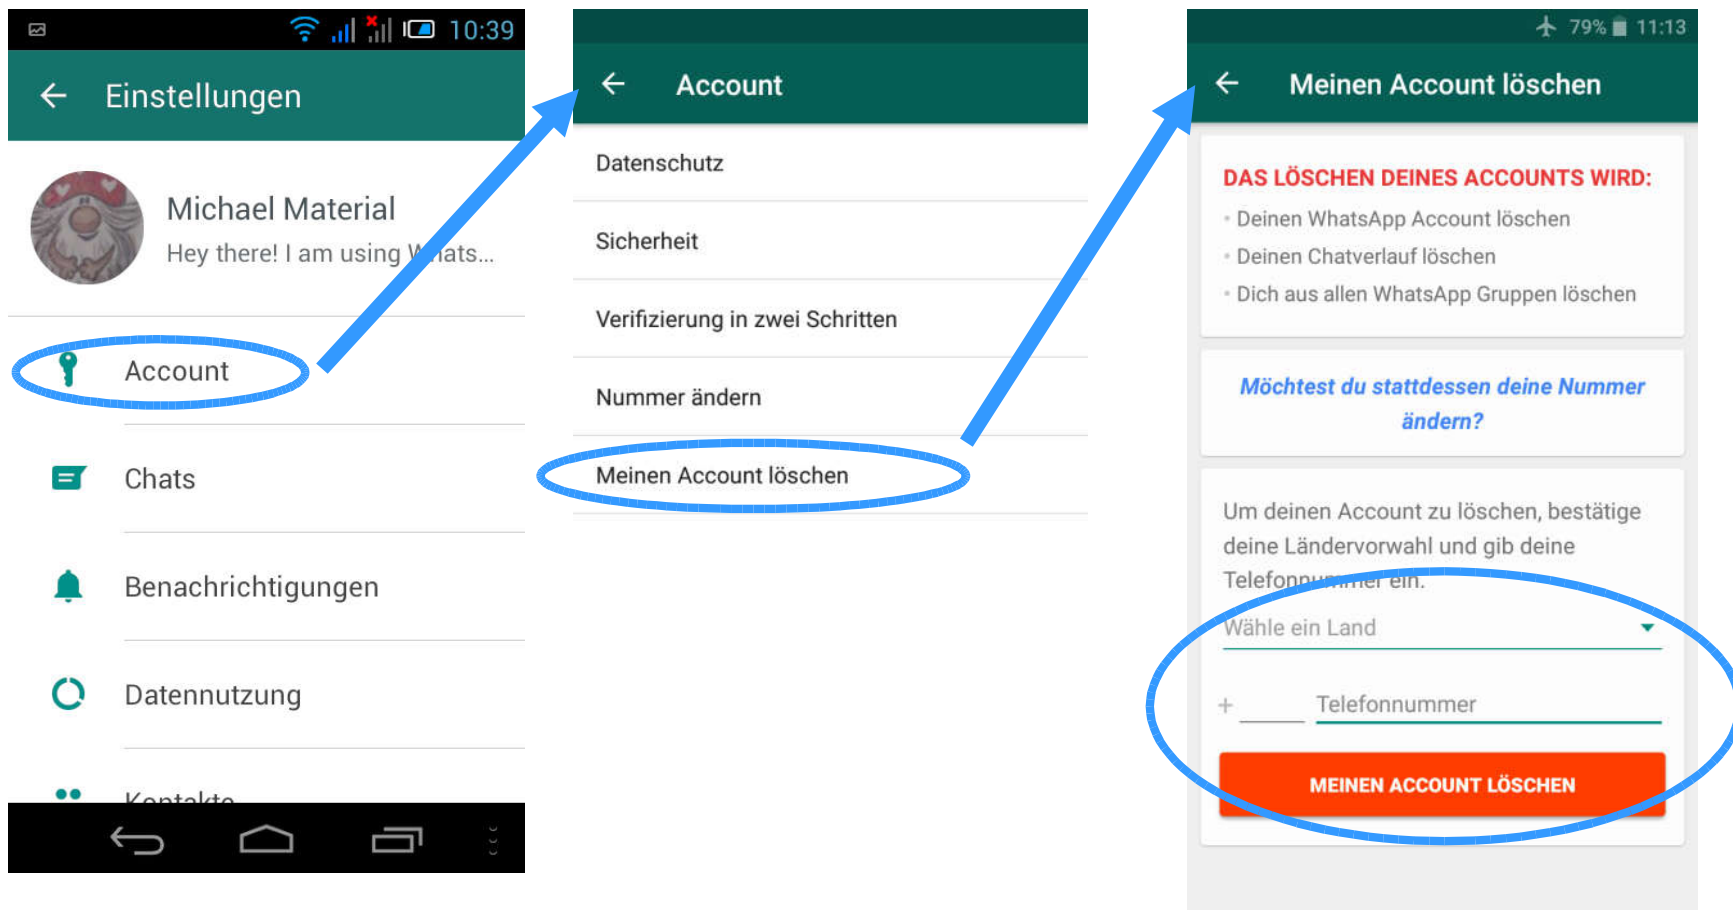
10:39

Einstellungen

Michael Material
Hey there! I am using W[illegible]ats...

Account

Chats

Benachrichtigungen

Datennutzung

Kontakte

Account

Datenschutz

Sicherheit

Verifizierung in zwei Schritten

Nummer ändern

Meinen Account löschen

79% 11:13

Meinen Account löschen

DAS LÖSCHEN DEINES ACCOUNTS WIRD:
· Deinen WhatsApp Account löschen
· Deinen Chatverlauf löschen
· Dich aus allen WhatsApp Gruppen löschen

Möchtest du stattdessen deine Nummer ändern?

Um deinen Account zu löschen, bestätige deine Ländervorwahl und gib deine Telefon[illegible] ein.

Wähle ein Land

+ Telefonnummer

MEINEN ACCOUNT LÖSCHEN